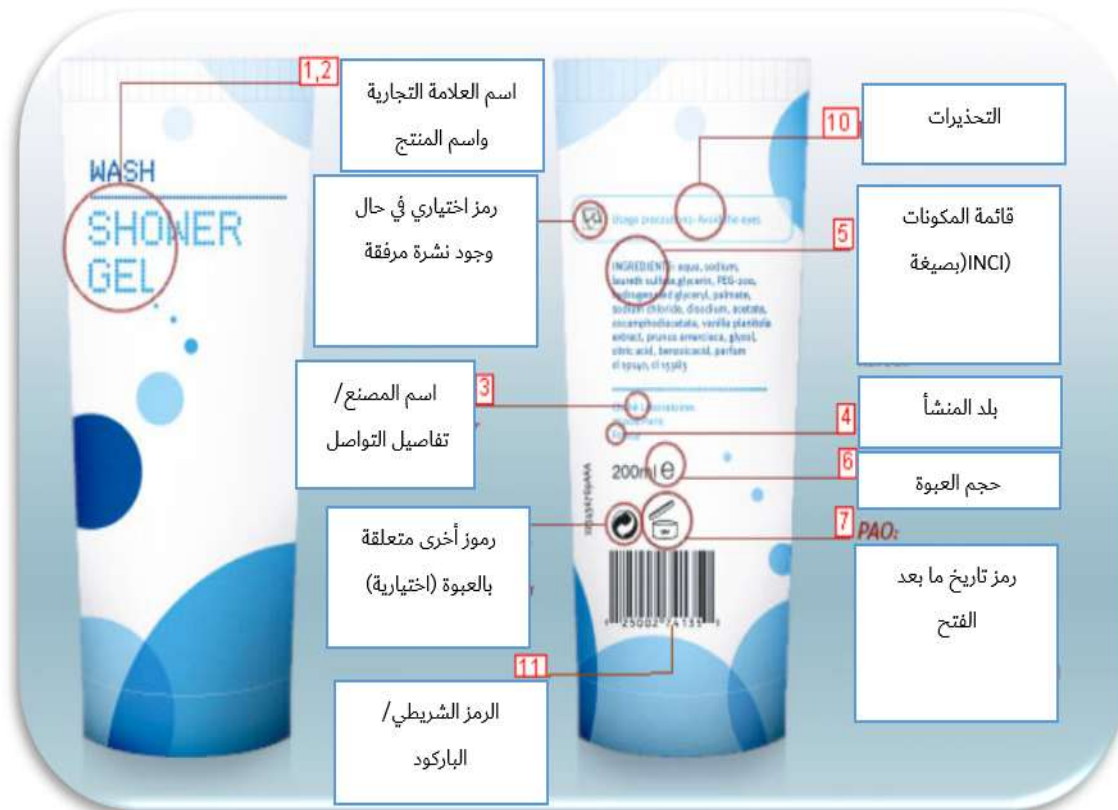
1,2
اسم العلامة التجارية واسم المنتج

WASH
SHOWER GEL

10
التحذيرات

رمز اختياري في حال وجود نشرة مرفقة

Usage precautions: Avoid the eyes

5
قائمة المكونات (بصيغة INCI)

INGREDIENTS: aqua, sodium, laureth sulfate, glycerin, PEG-200, hydrogenated glyceryl, palmitate, sodium chloride, disodium, acetate, cocamphodiacetate, vanilla planifolia extract, prunus armeniaca, glycol, citric acid, benzoicacid, parfum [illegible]

3
اسم المصنع/ تفاصيل التواصل

4
بلد المنشأ

200ml ℮

6
حجم العبوة

7
PAO:

رموز أخرى متعلقة بالعبوة (اختيارية)

رمز تاريخ ما بعد الفتح

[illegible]25002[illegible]4135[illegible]

11
الرمز الشريطي/ الباركود